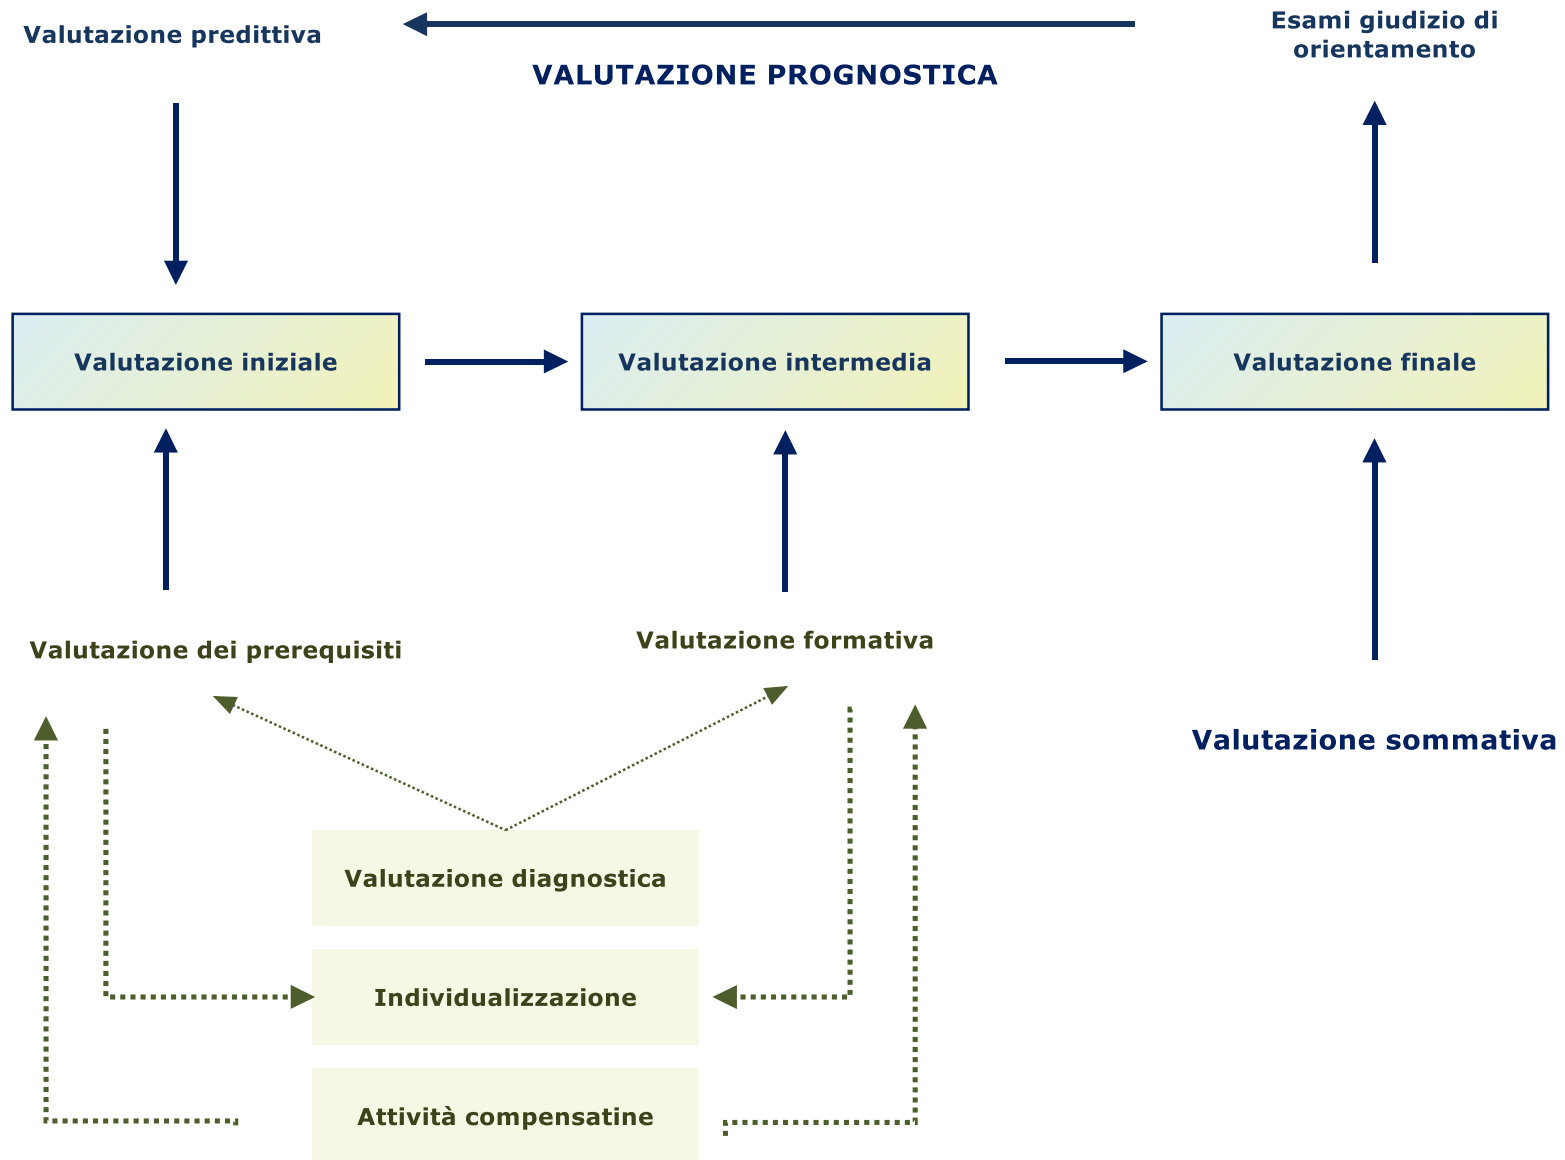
Valutazione predittiva

VALUTAZIONE PROGNOSTICA

Esami giudizio di orientamento

Valutazione iniziale

Valutazione intermedia

Valutazione finale

Valutazione dei prerequisiti

Valutazione formativa

Valutazione sommativa

Valutazione diagnostica

Individualizzazione

Attività compensatine